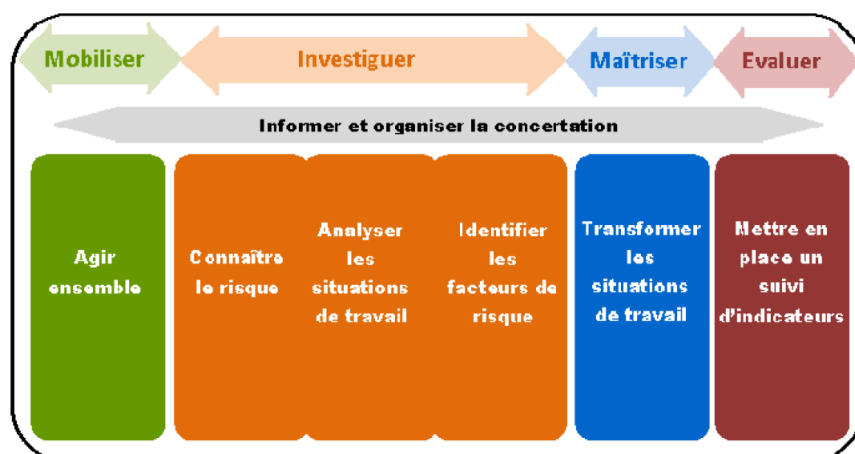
Mobiliser

Investiguer

Maîtriser

Evaluer

Informer et organiser la concertation

Agir ensemble

Connaître le risque

Analyser les situations de travail

Identifier les facteurs de risque

Transformer les situations de travail

Mettre en place un suivi d'indicateurs